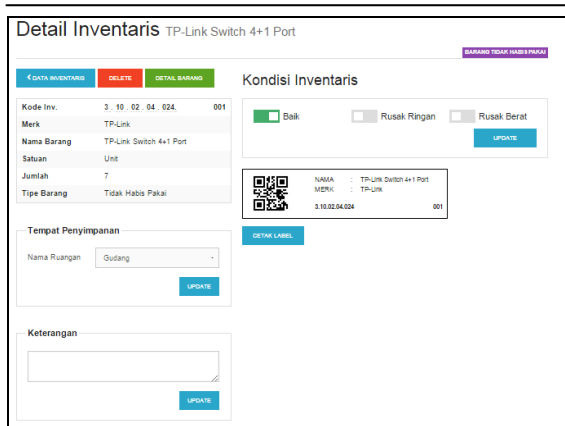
Detail Inventaris TP-Link Switch 4+1 Port

BARANG TIDAK HABIS PAKAI

‹ DATA INVENTARIS DELETE DETAIL BARANG

| Kode Inv. | 3 . 10 . 02 . 04 . 024. 001 |
|---|---|
| Merk | TP-Link |
| Nama Barang | TP-Link Switch 4+1 Port |
| Satuan | Unit |
| Jumlah | 7 |
| Tipe Barang | Tidak Habis Pakai |

Tempat Penyimpanan

Nama Ruangan Gudang

UPDATE

Keterangan

UPDATE

Kondisi Inventaris

Baik Rusak Ringan Rusak Berat

UPDATE

NAMA : TP-Link Switch 4+1 Port
MERK : TP-Link
3.10.02.04.024 001

CETAK LABEL